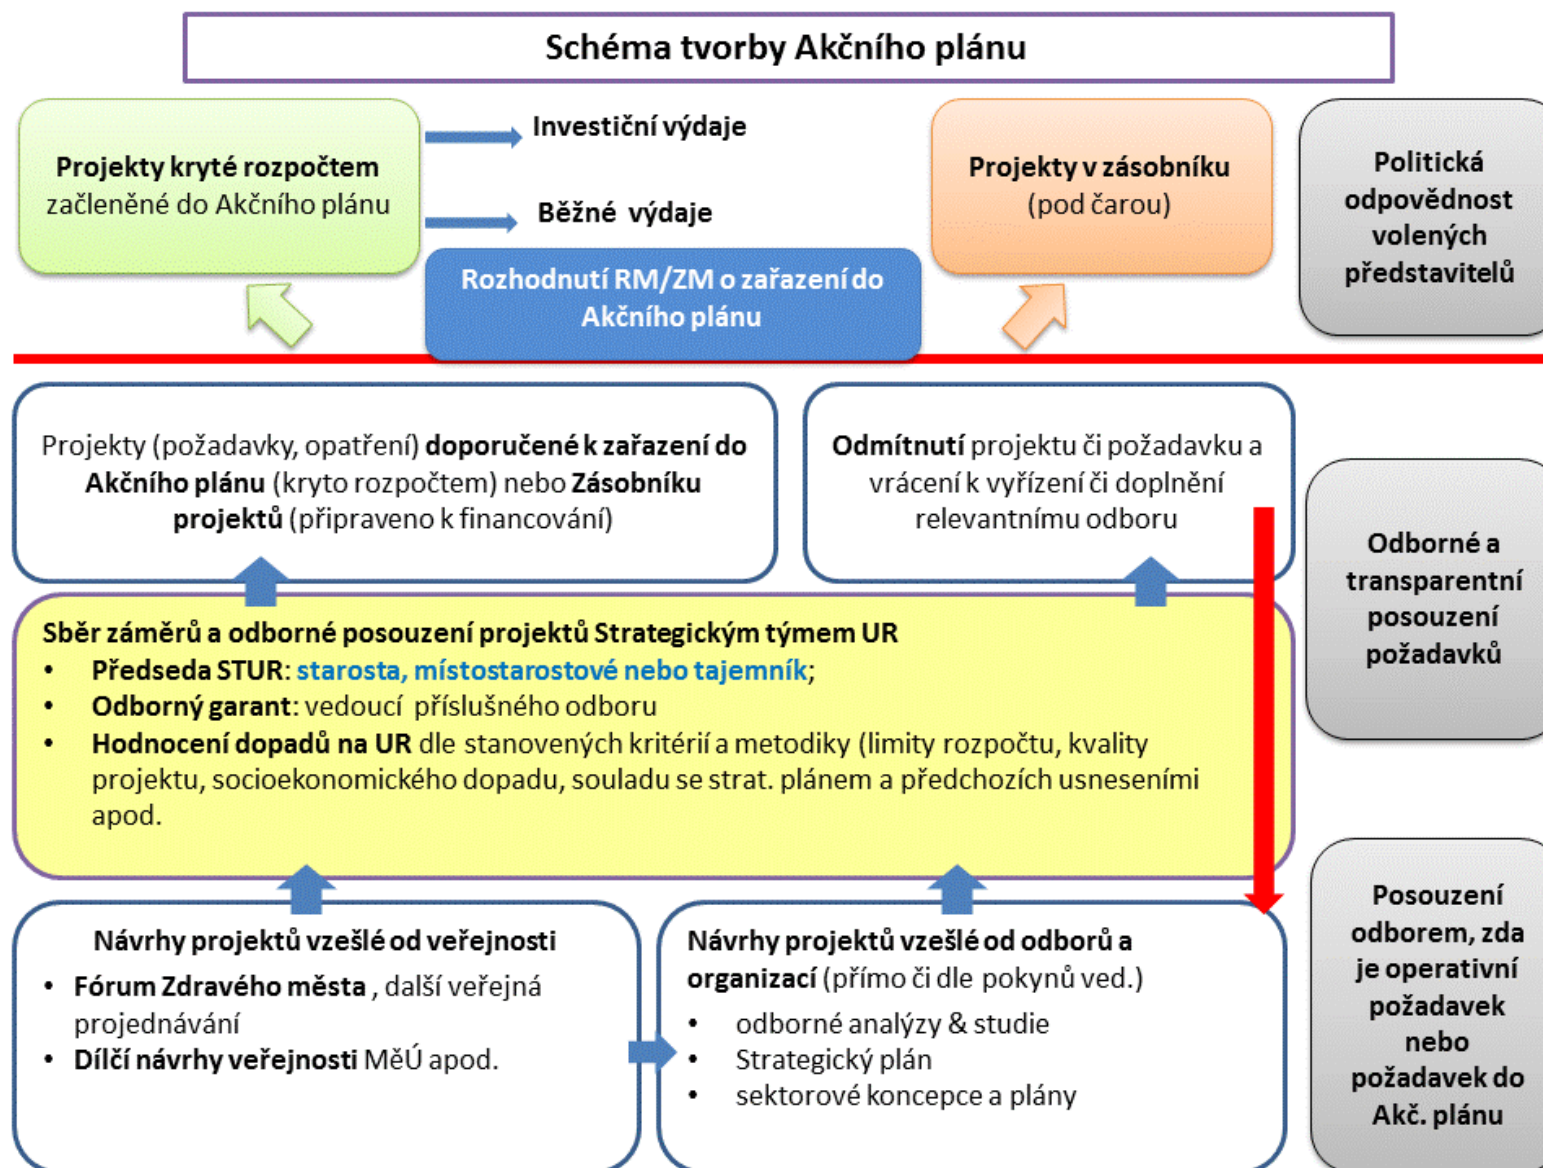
Schéma tvorby Akčního plánu

Projekty kryté rozpočtem začleněné do Akčního plánu

Investiční výdaje

Běžné výdaje

Rozhodnutí RM/ZM o zařazení do Akčního plánu

Projekty v zásobníku (pod čarou)

Politická odpovědnost volených představitelů

Projekty (požadavky, opatření) doporučené k zařazení do Akčního plánu (kryto rozpočtem) nebo Zásobníku projektů (připraveno k financování)

Odmítnutí projektu či požadavku a vrácení k vyřízení či doplnění relevantnímu odboru

Odborné a transparentní posouzení požadavků

Sběr záměrů a odborné posouzení projektů Strategickým týmem UR
• Předseda STUR: starosta, místostarostové nebo tajemník;
• Odborný garant: vedoucí příslušného odboru
• Hodnocení dopadů na UR dle stanovených kritérií a metodiky (limity rozpočtu, kvality projektu, socioekonomického dopadu, souladu se strat. plánem a předchozích usneseními apod.

Návrhy projektů vzešlé od veřejnosti
• Fórum Zdravého města, další veřejná projednávání
• Dílčí návrhy veřejnosti MěÚ apod.

Návrhy projektů vzešlé od odborů a organizací (přímo či dle pokynů ved.)
• odborné analýzy & studie
• Strategický plán
• sektorové koncepce a plány

Posouzení odborem, zda je operativní požadavek nebo požadavek do Akč. plánu